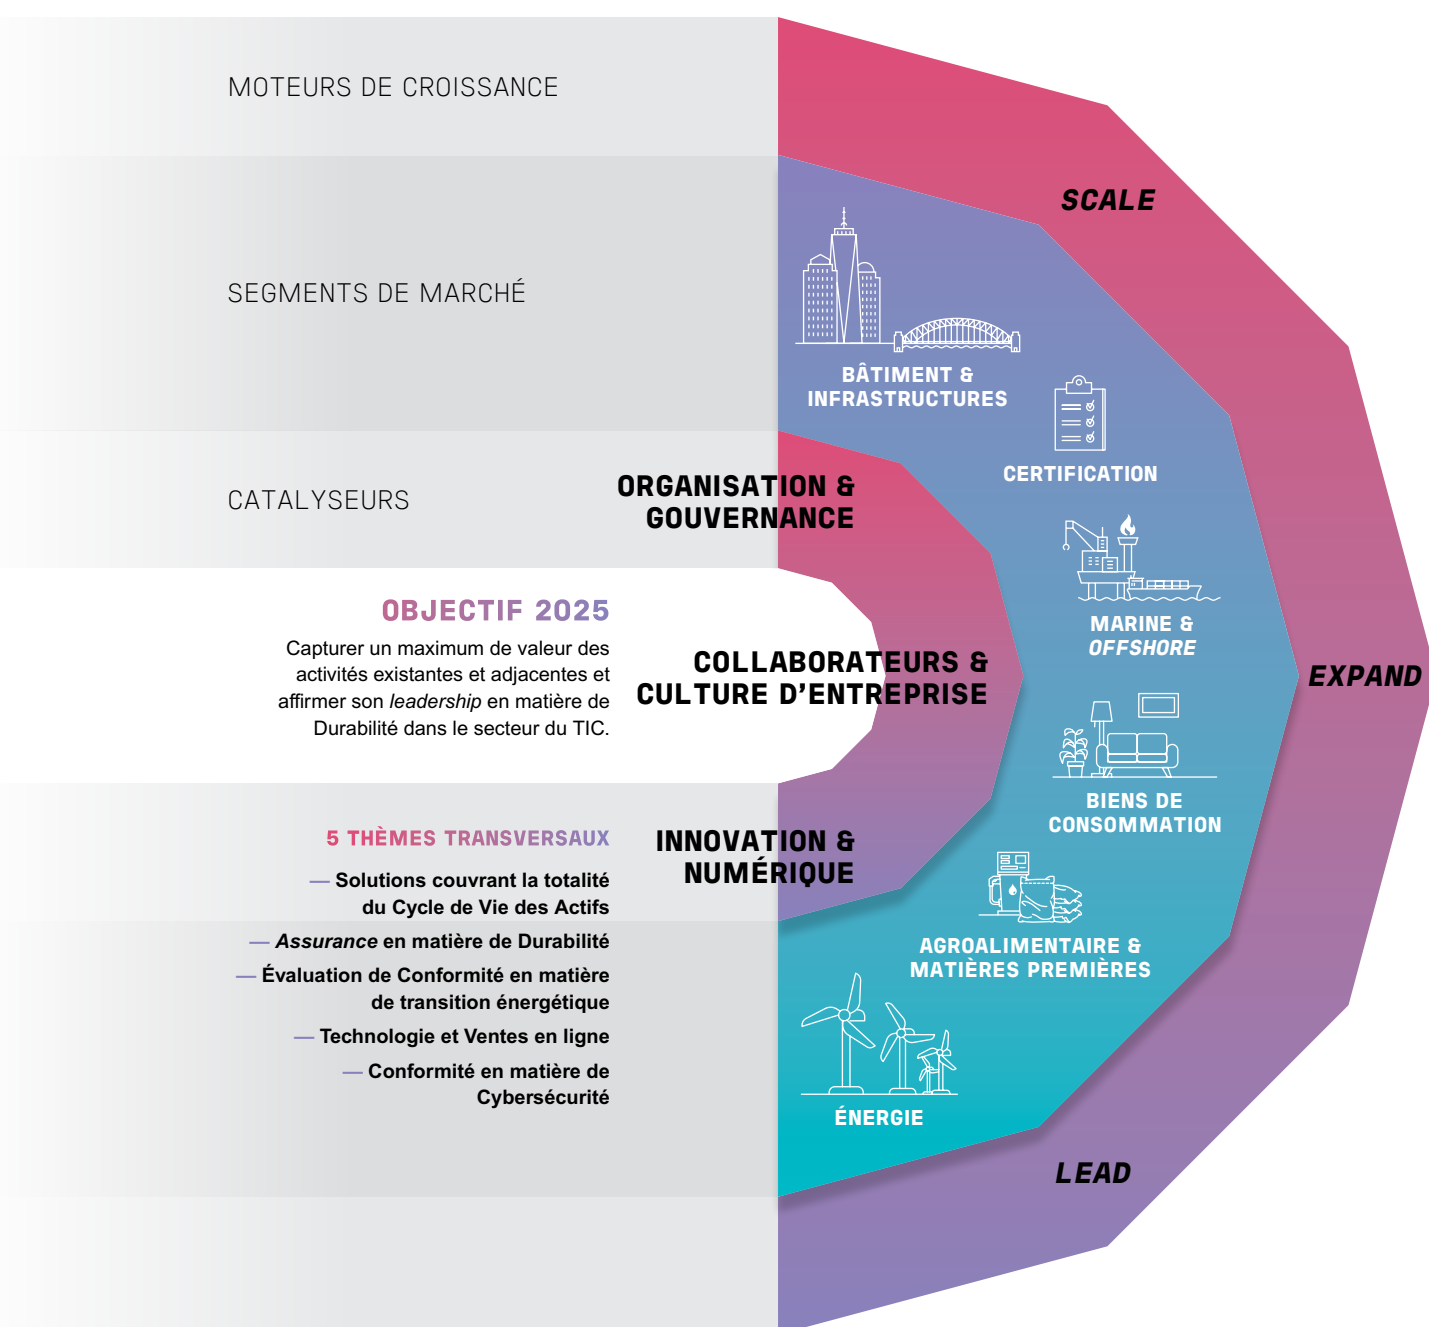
MOTEURS DE CROISSANCE

SCALE

SEGMENTS DE MARCHÉ

BÂTIMENT & INFRASTRUCTURES

CERTIFICATION

CATALYSEURS

ORGANISATION & GOUVERNANCE

MARINE & OFFSHORE

OBJECTIF 2025

Capturer un maximum de valeur des activités existantes et adjacentes et affirmer son *leadership* en matière de Durabilité dans le secteur du TIC.

COLLABORATEURS & CULTURE D'ENTREPRISE

EXPAND

BIENS DE CONSOMMATION

5 THÈMES TRANSVERSAUX

— Solutions couvrant la totalité du Cycle de Vie des Actifs

— *Assurance* en matière de Durabilité

— Évaluation de Conformité en matière de transition énergétique

— Technologie et Ventes en ligne

— Conformité en matière de Cybersécurité

INNOVATION & NUMÉRIQUE

AGROALIMENTAIRE & MATIÈRES PREMIÈRES

ÉNERGIE

LEAD